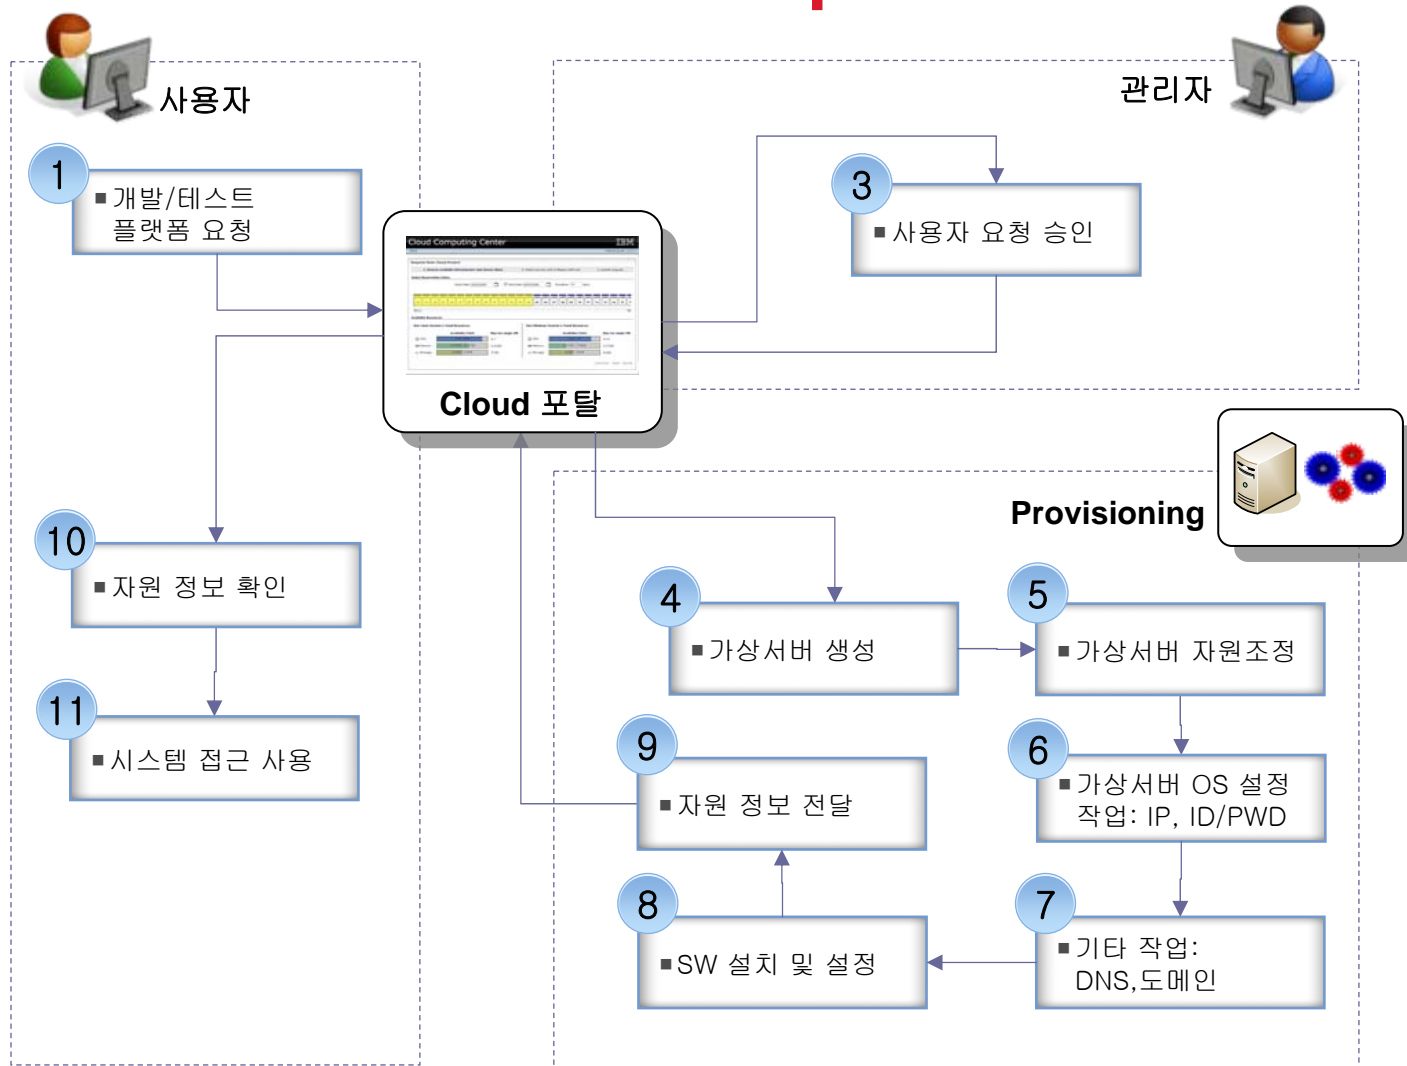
사용자

관리자

1
■ 개발/테스트 플랫폼 요청

Cloud Computing Center

Cloud 포탈

3
■ 사용자 요청 승인

Provisioning

10
■ 자원 정보 확인

11
■ 시스템 접근 사용

4
■ 가상서버 생성

5
■ 가상서버 자원조정

9
■ 자원 정보 전달

6
■ 가상서버 OS 설정 작업: IP, ID/PWD

8
■ SW 설치 및 설정

7
■ 기타 작업: DNS,도메인